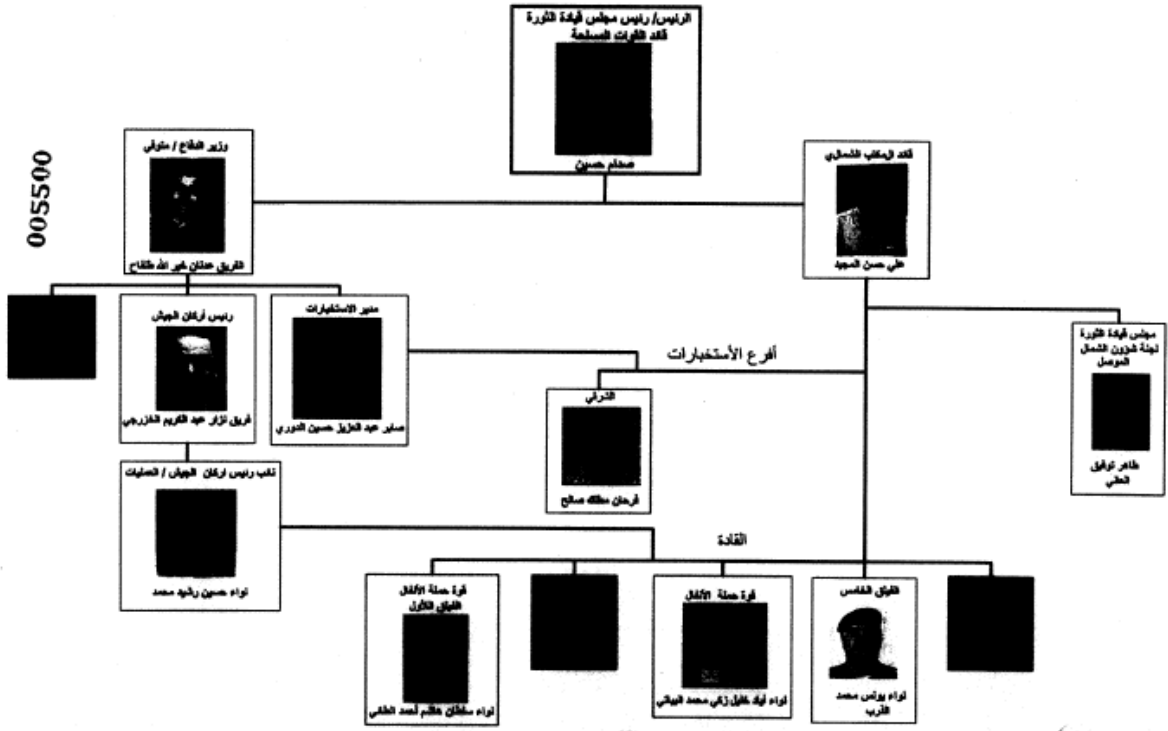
الرئيس/ رئيس مجلس قيادة الثورة
قائد القوات المسلحة
صدام حسين

005500

وزير الدفاع / متوفي
الفريق عدنان خير الله طلفاح

قائد المكتب الشمالي
علي حسن المجيد

رئيس أركان الجيش
فريق نزار عبد الكريم الخزرجي

مدير الاستخبارات
صابر عبد العزيز حسين الدوري

أفرع الأستخبارات

الشرقي
فرحان مطلك صالح

مجلس قيادة الثورة
لجنة شؤون الشمال
الموصل
طاهر توفيق
العاني

نائب رئيس أركان الجيش / العمليات
لواء حسين رشيد محمد

القادة

قوة حملة الانفال
الفيلق الأول
لواء سلطان هاشم أحمد الطائي

قوة حملة الانفال
لواء اياد خليل زكي محمد البياتي

الفيلق الخامس
لواء يونس محمد
الذرب